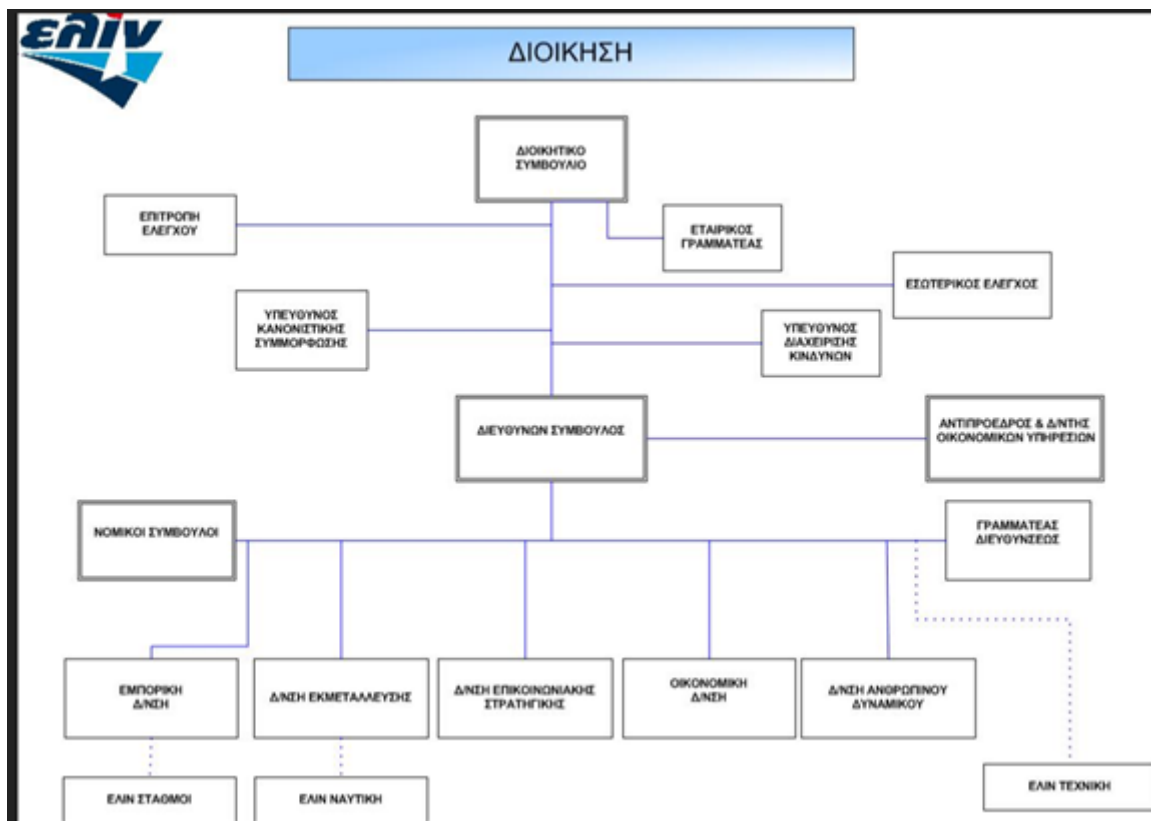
ελιν

ΔΙΟΙΚΗΣΗ

ΔΙΟΙΚΗΤΙΚΟ ΣΥΜΒΟΥΛΙΟ

ΕΠΙΤΡΟΠΗ ΕΛΕΓΧΟΥ

ΕΤΑΙΡΙΚΟΣ ΓΡΑΜΜΑΤΕΑΣ

ΕΣΩΤΕΡΙΚΟΣ ΕΛΕΓΧΟΣ

ΥΠΕΥΘΥΝΟΣ ΚΑΝΟΝΙΣΤΙΚΗΣ ΣΥΜΜΟΡΦΩΣΗΣ

ΥΠΕΥΘΥΝΟΣ ΔΙΑΧΕΙΡΙΣΗΣ ΚΙΝΔΥΝΩΝ

ΔΙΕΥΘΥΝΩΝ ΣΥΜΒΟΥΛΟΣ

ΑΝΤΙΠΡΟΕΔΡΟΣ & Δ/ΝΤΗΣ ΟΙΚΟΝΟΜΙΚΩΝ ΥΠΗΡΕΣΙΩΝ

ΝΟΜΙΚΟΙ ΣΥΜΒΟΥΛΟΙ

ΓΡΑΜΜΑΤΕΑΣ ΔΙΕΥΘΥΝΣΕΩΣ

ΕΜΠΟΡΙΚΗ Δ/ΝΣΗ

Δ/ΝΣΗ ΕΚΜΕΤΑΛΛΕΥΣΗΣ

Δ/ΝΣΗ ΕΠΙΚΟΙΝΩΝΙΑΚΗΣ ΣΤΡΑΤΗΓΙΚΗΣ

ΟΙΚΟΝΟΜΙΚΗ Δ/ΝΣΗ

Δ/ΝΣΗ ΑΝΘΡΩΠΙΝΟΥ ΔΥΝΑΜΙΚΟΥ

ΕΛΙΝ ΣΤΑΘΜΟΙ

ΕΛΙΝ ΝΑΥΤΙΚΗ

ΕΛΙΝ ΤΕΧΝΙΚΗ